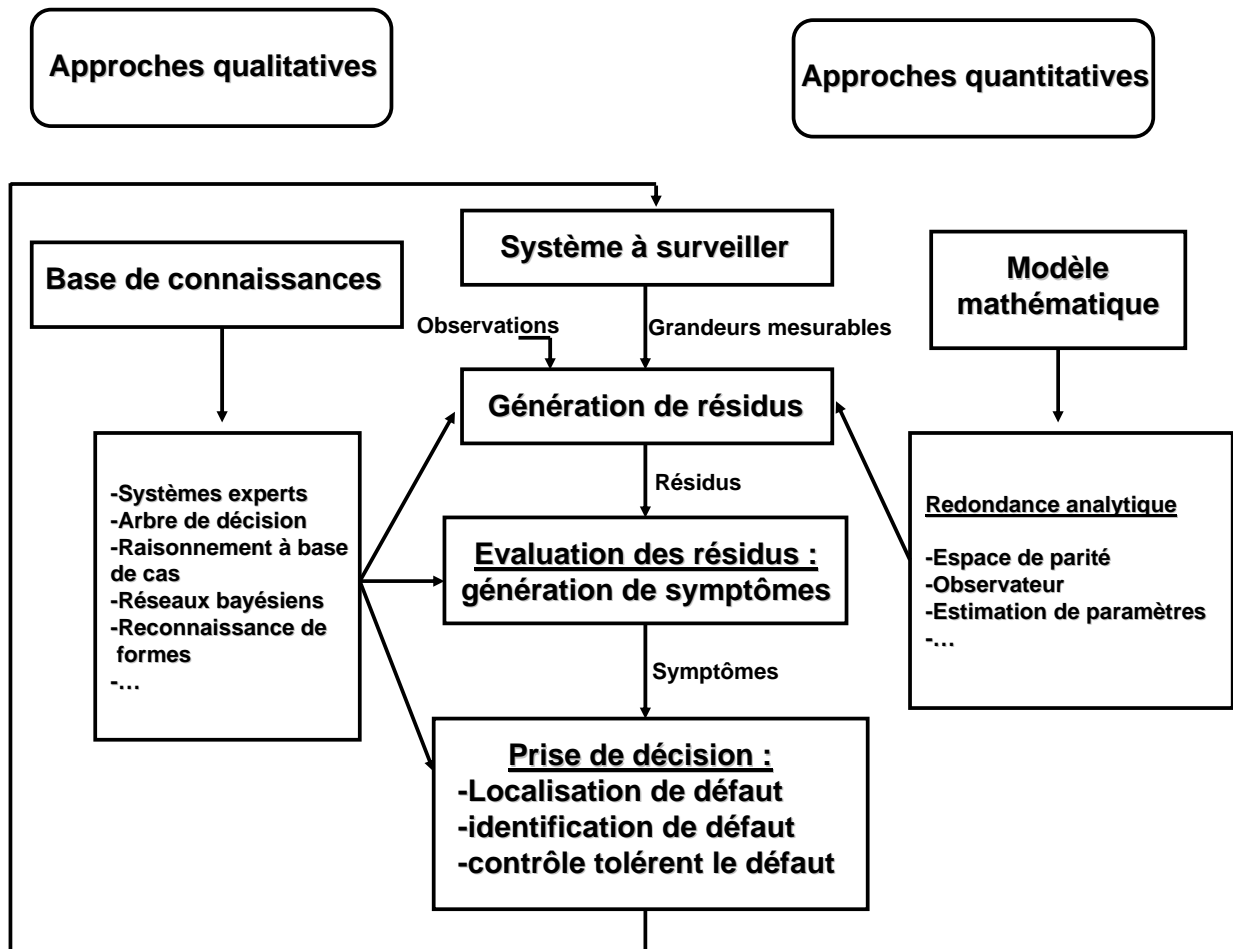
Approches qualitatives

Approches quantitatives

Système à surveiller

Base de connaissances

Modèle mathématique

Observations

Grandeurs mesurables

Génération de résidus

Résidus

-Systèmes experts
-Arbre de décision
-Raisonnement à base de cas
-Réseaux bayésiens
-Reconnaissance de formes
-…

Evaluation des résidus : génération de symptômes

Redondance analytique

-Espace de parité
-Observateur
-Estimation de paramètres
-…

Symptômes

Prise de décision :
-Localisation de défaut
-identification de défaut
-contrôle tolérent le défaut